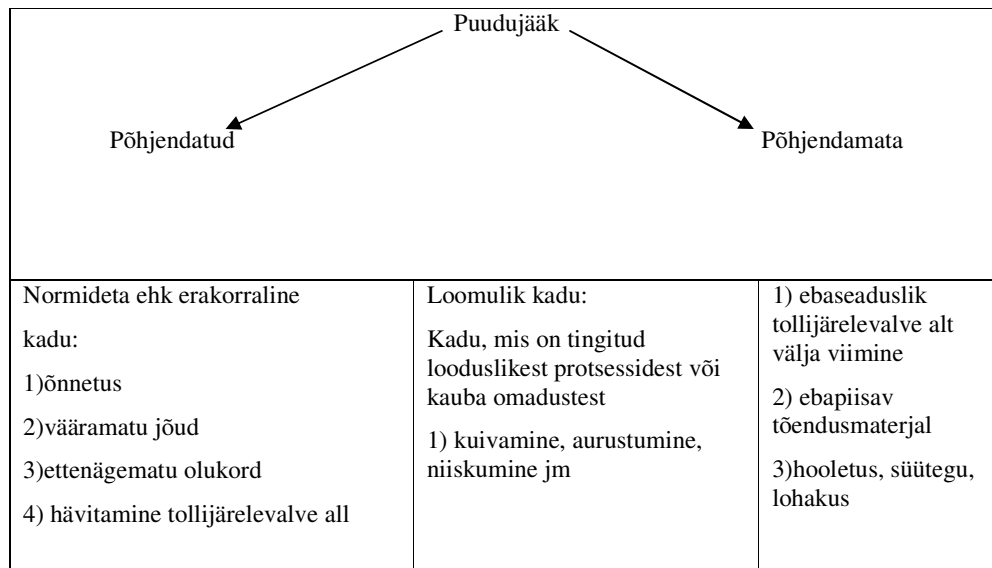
Puudujääk

Põhjendatud

Põhjendamata

| Normideta ehk erakorraline kadu: 1)õnnetus 2)vääramatu jõud 3)ettenägematu olukord 4) hävitamine tollijärelevalve all | Loomulik kadu: Kadu, mis on tingitud looduslikest protsessidest või kauba omadustest 1) kuivamine, aurustumine, niiskumine jm | 1) ebaseaduslik tollijärelevalve alt välja viimine 2) ebapiisav tõendusmaterjal 3)hooletus, süütegu, lohakus |